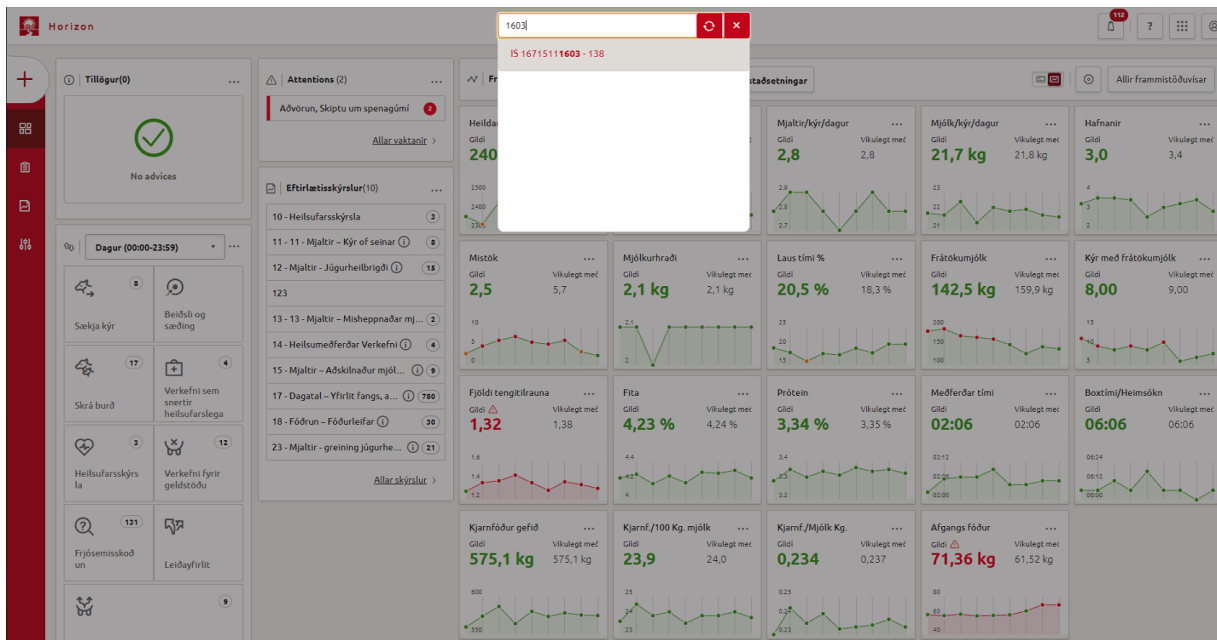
Horizon

1603

IS 16715111603 - 138

112

?

Tillögur(0) ...

No advices

Attentions (2) ...

Aðvörun, Skiptu um spenagúmí 2

Allar vaktanir >

Eftirlætisskýrslur(10) ...

10 - Heilsufarsskýrsla 3

11 - 11 - Mjaltir – Kýr of seinar 8

12 - Mjaltir - Júgurheilbrigði 15

123

13 - 13 - Mjaltir – Misheppnaðar mj... 2

14 - Heilsumeðferðar Verkefni 4

15 - Mjaltir – Aðskilnaður mjól... 9

17 - Dagatal – Yfirlit fangs, a... 780

18 - Fóðrun – Fóðurleifar 30

23 - Mjaltir - greining júgurhe... 21

Allar skýrslur >

Dagur (00:00-23:59) ...

8 Sækja kýr

Beiðsli og sæðing

17 Skrá burð

4 Verkefni sem snertir heilsufarslega

3 Heilsufarsskýrsla

12 Verkefni fyrir geldstöðu

131 Frjósemisskoðun

Leiðayfirlit

9

Fr

staðsetningar

Allir frammistöðuvísar

Heilda
240
2500
2400

Mjaltir/kýr/dagur ...
Gildi Vikulegt með
2,8 2,8
2,9
2,8
2,7

Mjólk/kýr/dagur ...
Gildi Vikulegt með
21,7 kg 21,8 kg
23
22
21

Hafnanir ...
Gildi Vikulegt með
3,0 3,4
4
3
2

Mistök ...
Gildi Vikulegt með
2,5 5,7
10
5
0

Mjólkurhraði ...
Gildi Vikulegt með
2,1 kg 2,1 kg
2,1
2

Laus tími % ...
Gildi Vikulegt með
20,5 % 18,3 %
25
20
15

Frátökumjólk ...
Gildi Vikulegt með
142,5 kg 159,9 kg
200
150
100

Kýr með frátökumjólk ...
Gildi Vikulegt með
8,00 9,00
15
10
5

Fjöldi tengitilrauna ...
Gildi Vikulegt með
1,32 1,38
1,6
1,4
1,2

Fita ...
Gildi Vikulegt með
4,23 % 4,24 %
4,4
4,2
4

Prótein ...
Gildi Vikulegt með
3,34 % 3,35 %
3,4
3,3
3,2

Meðferðar tími ...
Gildi Vikulegt með
02:06 02:06
02:12
02:06
02:00

Boxtími/Heimsókn ...
Gildi Vikulegt með
06:06 06:06
06:24
06:12
06:00

Kjarnfóður gefið ...
Gildi Vikulegt með
575,1 kg 575,1 kg
600
550

Kjarnf./100 Kg. mjólk ...
Gildi Vikulegt með
23,9 24,0
25
24
23

Kjarnf./Mjólk Kg. ...
Gildi Vikulegt með
0,234 0,237
0,25
0,24
0,23

Afgangs fóður ...
Gildi Vikulegt með
71,36 kg 61,52 kg
80
60
40